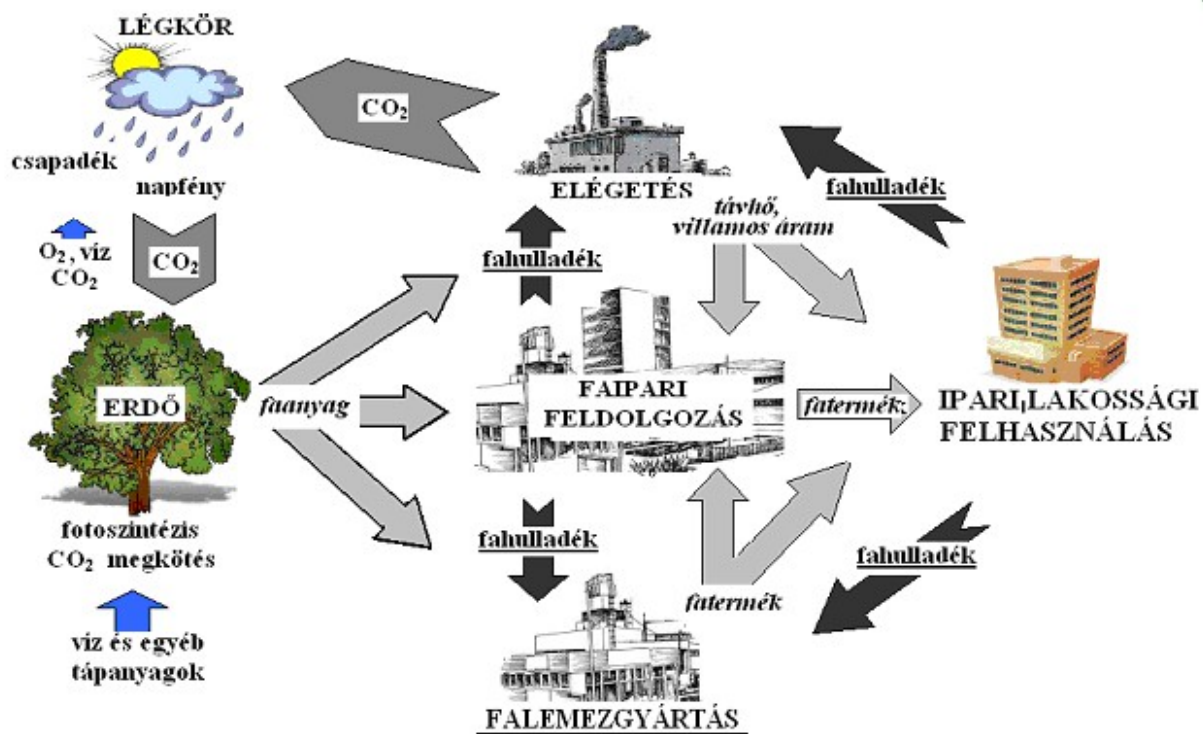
LÉGKÖR

csapadék

napfény

$CO_2$

ELÉGETÉS

falhulladék

távhő, villamos áram

$O_2$, víz $CO_2$

$CO_2$

falhulladék

ERDŐ

faanyag

FAIPARI FELDOLGOZÁS

fatermék;

IPARI,LAKOSSÁGI FELHASZNÁLÁS

fotoszintézis $CO_2$ megkötés

falhulladék

falhulladék

fatermék

víz és egyéb tápanyagok

FALEMEZGYÁRTÁS